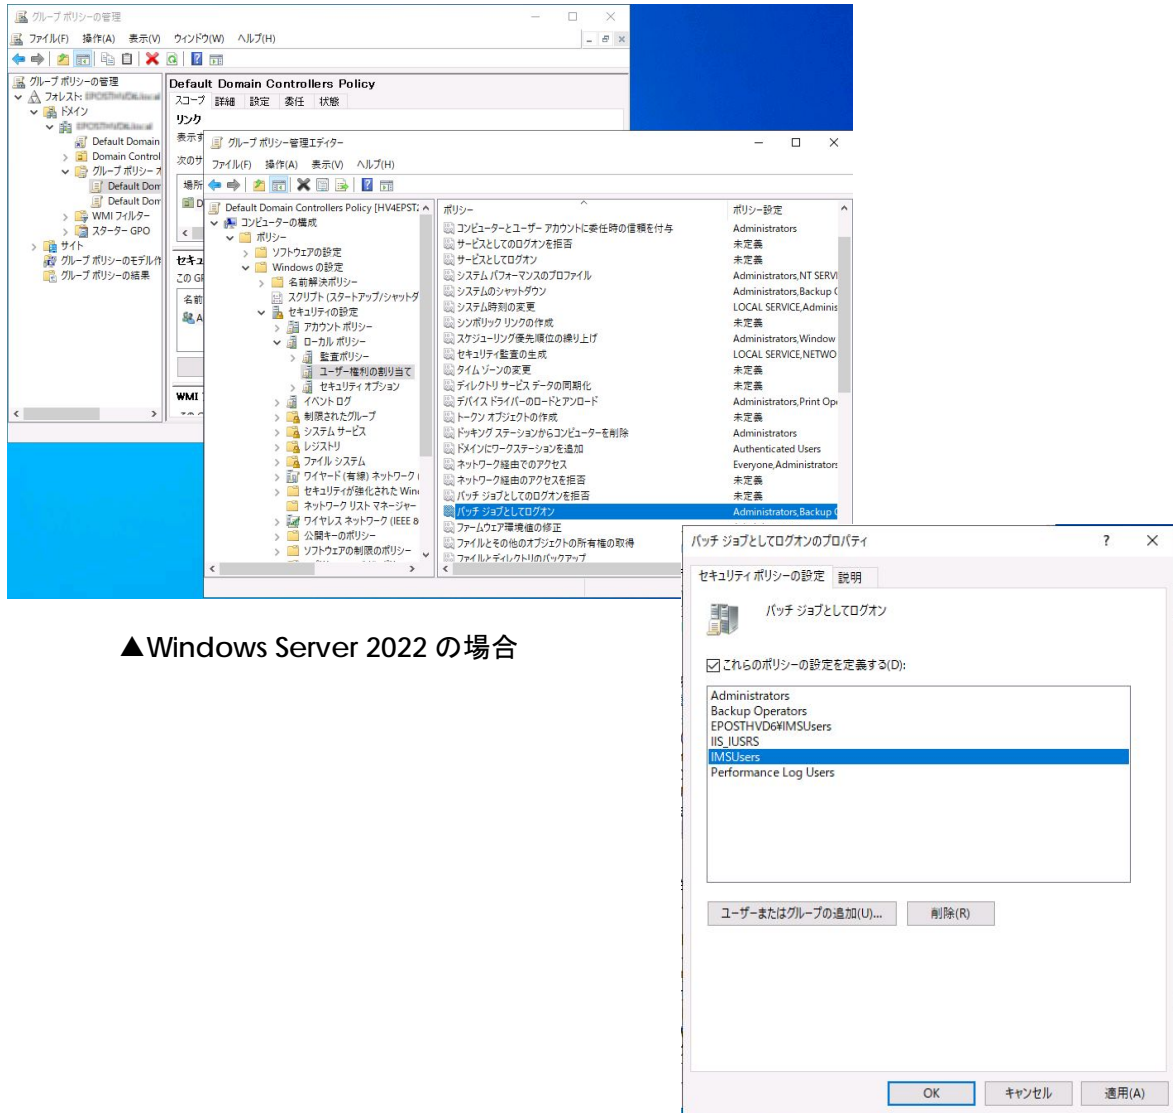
グループ ポリシーの管理
ファイル(F) 操作(A) 表示(V) ウィンドウ(W) ヘルプ(H)

グループ ポリシーの管理
フォレスト: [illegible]
ドメイン
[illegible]
Default Domain
Domain Control
グループ ポリシー オ
Default Dom
Default Dom
WMI フィルター
スターター GPO
サイト
グループ ポリシーのモデル作
グループ ポリシーの結果

Default Domain Controllers Policy
スコープ 詳細 設定 委任 状態
リンク
表示す
次のサ
場所
セキュ
この GP
名前
WMI

グループ ポリシー管理エディター
ファイル(F) 操作(A) 表示(V) ヘルプ(H)

Default Domain Controllers Policy [HV4EPST
コンピューターの構成
ポリシー
ソフトウェアの設定
Windows の設定
名前解決ポリシー
スクリプト (スタートアップ/シャットダ
セキュリティの設定
アカウント ポリシー
ローカル ポリシー
監査ポリシー
ユーザー権利の割り当て
セキュリティ オプション
イベント ログ
制限されたグループ
システム サービス
レジストリ
ファイル システム
ワイヤード (有線) ネットワーク
セキュリティが強化された Win
ネットワーク リスト マネージャー
ワイヤレス ネットワーク (IEEE 8
公開キーのポリシー
ソフトウェアの制限のポリシー

| ポリシー | ポリシー設定 |
|---|---|
| コンピューターとユーザー アカウントに委任時の信頼を付与 | Administrators |
| サービスとしてのログオンを拒否 | 未定義 |
| サービスとしてログオン | 未定義 |
| システム パフォーマンスのプロファイル | Administrators,NT SERVI |
| システムのシャットダウン | Administrators,Backup |
| システム時刻の変更 | LOCAL SERVICE,Adminis |
| シンボリック リンクの作成 | 未定義 |
| スケジューリング優先順位の繰り上げ | Administrators,Window |
| セキュリティ監査の生成 | LOCAL SERVICE,NETWO |
| タイム ゾーンの変更 | 未定義 |
| ディレクトリ サービス データの同期化 | 未定義 |
| デバイス ドライバーのロードとアンロード | Administrators,Print Op |
| トークン オブジェクトの作成 | 未定義 |
| ドッキング ステーションからコンピューターを削除 | Administrators |
| ドメインにワークステーションを追加 | Authenticated Users |
| ネットワーク経由でのアクセス | Everyone,Administrators |
| ネットワーク経由のアクセスを拒否 | 未定義 |
| バッチ ジョブとしてのログオンを拒否 | 未定義 |
| バッチ ジョブとしてログオン | Administrators,Backup |
| ファームウェア環境値の修正 | |
| ファイルとその他のオブジェクトの所有権の取得 | |
| ファイルとディレクトリのバックアップ | |

▲Windows Server 2022 の場合

バッチ ジョブとしてログオンのプロパティ
?
×
セキュリティ ポリシーの設定 説明
バッチ ジョブとしてログオン
☑これらのポリシーの設定を定義する(D):
Administrators
Backup Operators
EPOSTHVD6¥IMSUsers
IIS_IUSRS
IMSUsers
Performance Log Users
ユーザーまたはグループの追加(U)...
削除(R)
OK
キャンセル
適用(A)